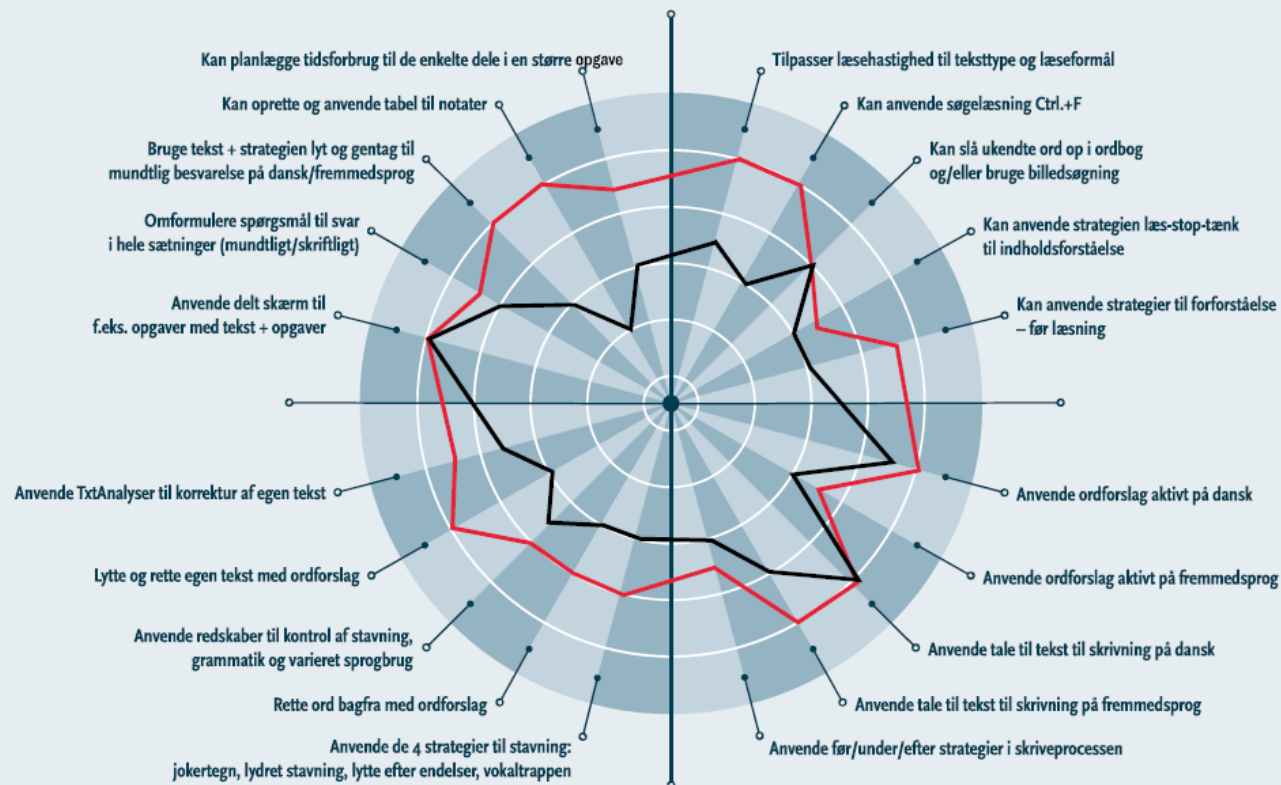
Kan planlægge tidsforbrug til de enkelte dele i en større opgave

Kan oprette og anvende tabel til notater

Bruge tekst + strategien lyt og gentag til mundtlig besvarelse på dansk/fremmedsprog

Omformulere spørgsmål til svar i hele sætninger (mundtligt/skriftligt)

Anvende delt skærm til f.eks. opgaver med tekst + opgaver

Anvende TxtAnalyser til korrektur af egen tekst

Lytte og rette egen tekst med ordforslag

Anvende redskaber til kontrol af stavning, grammatik og varieret sprogbrug

Rette ord bagfra med ordforslag

Anvende de 4 strategier til stavning: jokertegn, lydret stavning, lytte efter endelser, vokaltrappen

Tilpasser læsehastighed til teksttype og læseformål

Kan anvende søgelæsning Ctrl.+F

Kan slå ukendte ord op i ordbog og/eller bruge billedsøgning

Kan anvende strategien læs-stop-tænk til indholdsforståelse

Kan anvende strategier til forforståelse – før læsning

Anvende ordforslag aktivt på dansk

Anvende ordforslag aktivt på fremmedsprog

Anvende tale til tekst til skrivning på dansk

Anvende tale til tekst til skrivning på fremmedsprog

Anvende før/under/efter strategier i skriveprocessen